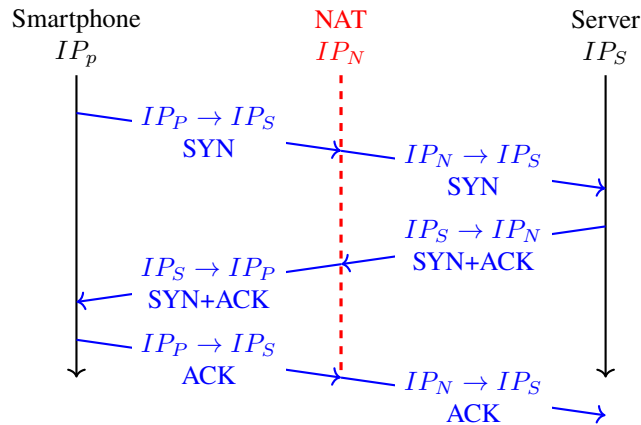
Smartphone
$IP_p$

NAT
$IP_N$

Server
$IP_S$

$IP_P \rightarrow IP_S$
SYN

$IP_N \rightarrow IP_S$
SYN

$IP_S \rightarrow IP_N$
SYN+ACK

$IP_S \rightarrow IP_P$
SYN+ACK

$IP_P \rightarrow IP_S$
ACK

$IP_N \rightarrow IP_S$
ACK